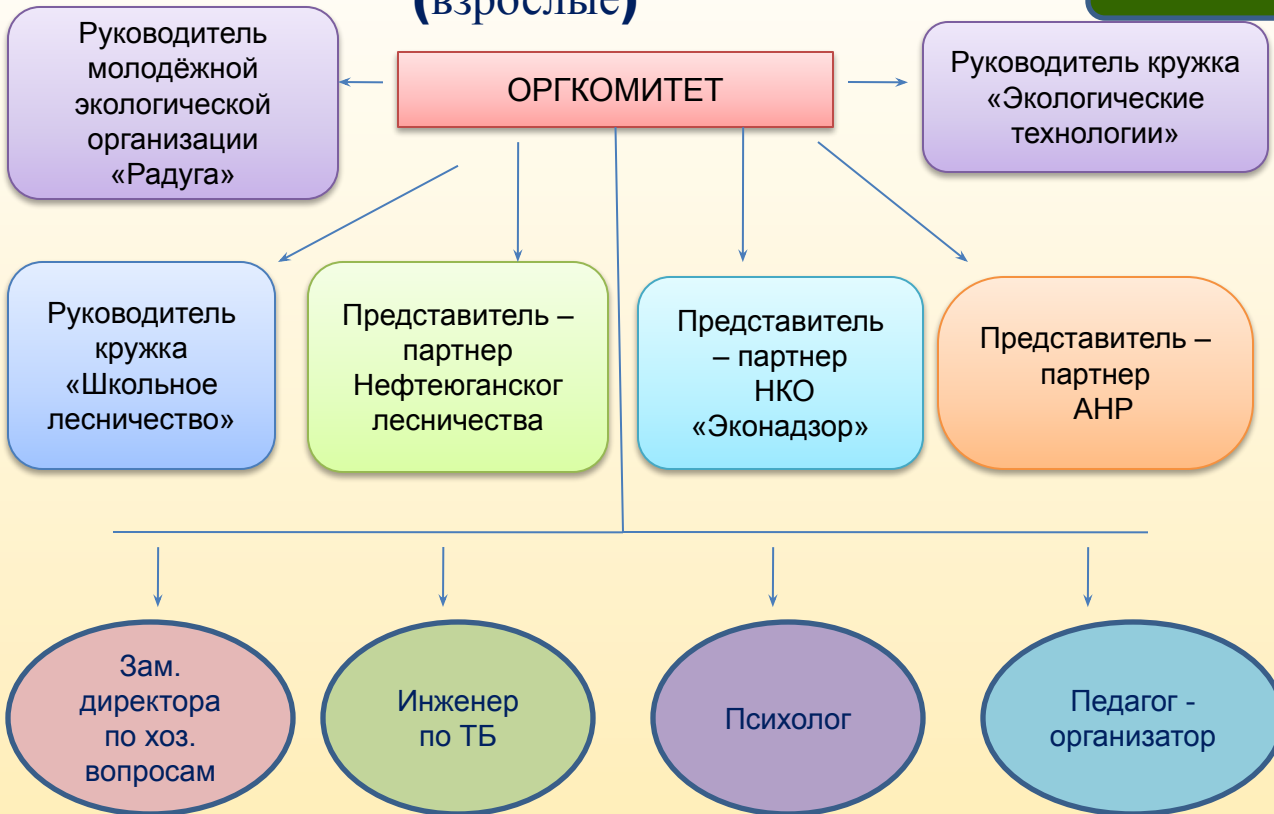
(взрослые)

Руководитель молодёжной экологической организации «Радуга»

ОРГКОМИТЕТ

Руководитель кружка «Экологические технологии»

Руководитель кружка «Школьное лесничество»

Представитель – партнер Нефтеюганског лесничества

Представитель – партнер НКО «Эконадзор»

Представитель – партнер АНР

Зам. директора по хоз. вопросам

Инженер по ТБ

Психолог

Педагог - организатор